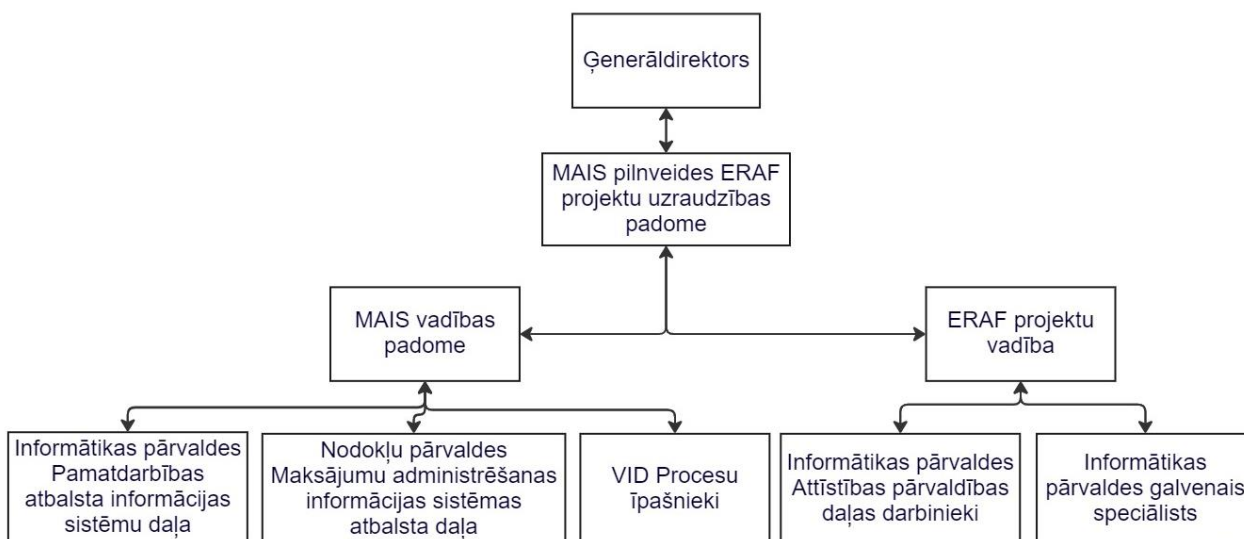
Ģenerāldirektors

MAIS pilnveides ERAF projektu uzraudzības padome

MAIS vadības padome

ERAF projektu vadība

Informātikas pārvaldes Pamatdarbības atbalsta informācijas sistēmu daļa

Nodokļu pārvaldes Maksājumu administrēšanas informācijas sistēmas atbalsta daļa

VID Procesu īpašnieki

Informātikas pārvaldes Attīstības pārvaldības daļas darbinieki

Informātikas pārvaldes galvenais speciālists